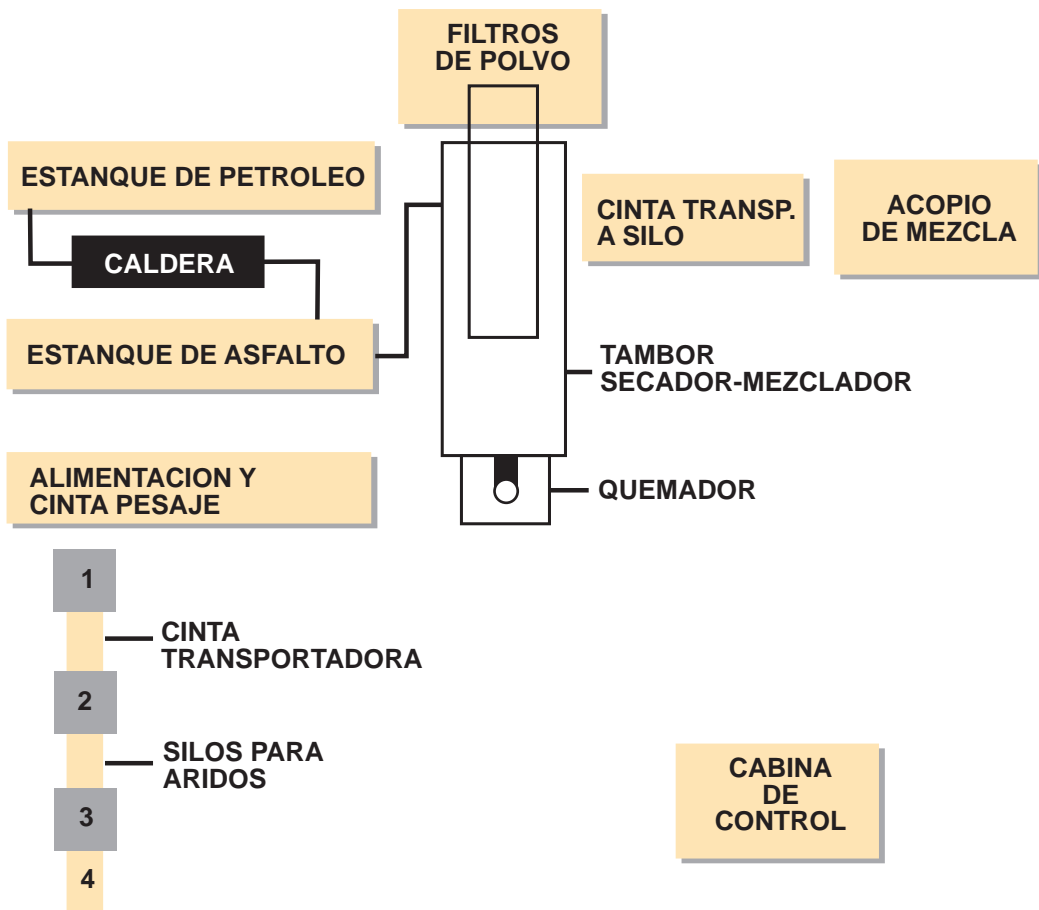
FILTROS DE POLVO

ESTANQUE DE PETROLEO

CALDERA

ESTANQUE DE ASFALTO

CINTA TRANSP. A SILO

ACOPIO DE MEZCLA

TAMBOR SECADOR-MEZCLADOR

QUEMADOR

ALIMENTACION Y CINTA PESAJE

1

CINTA TRANSPORTADORA

2

SILOS PARA ARIDOS

3

4

CABINA DE CONTROL